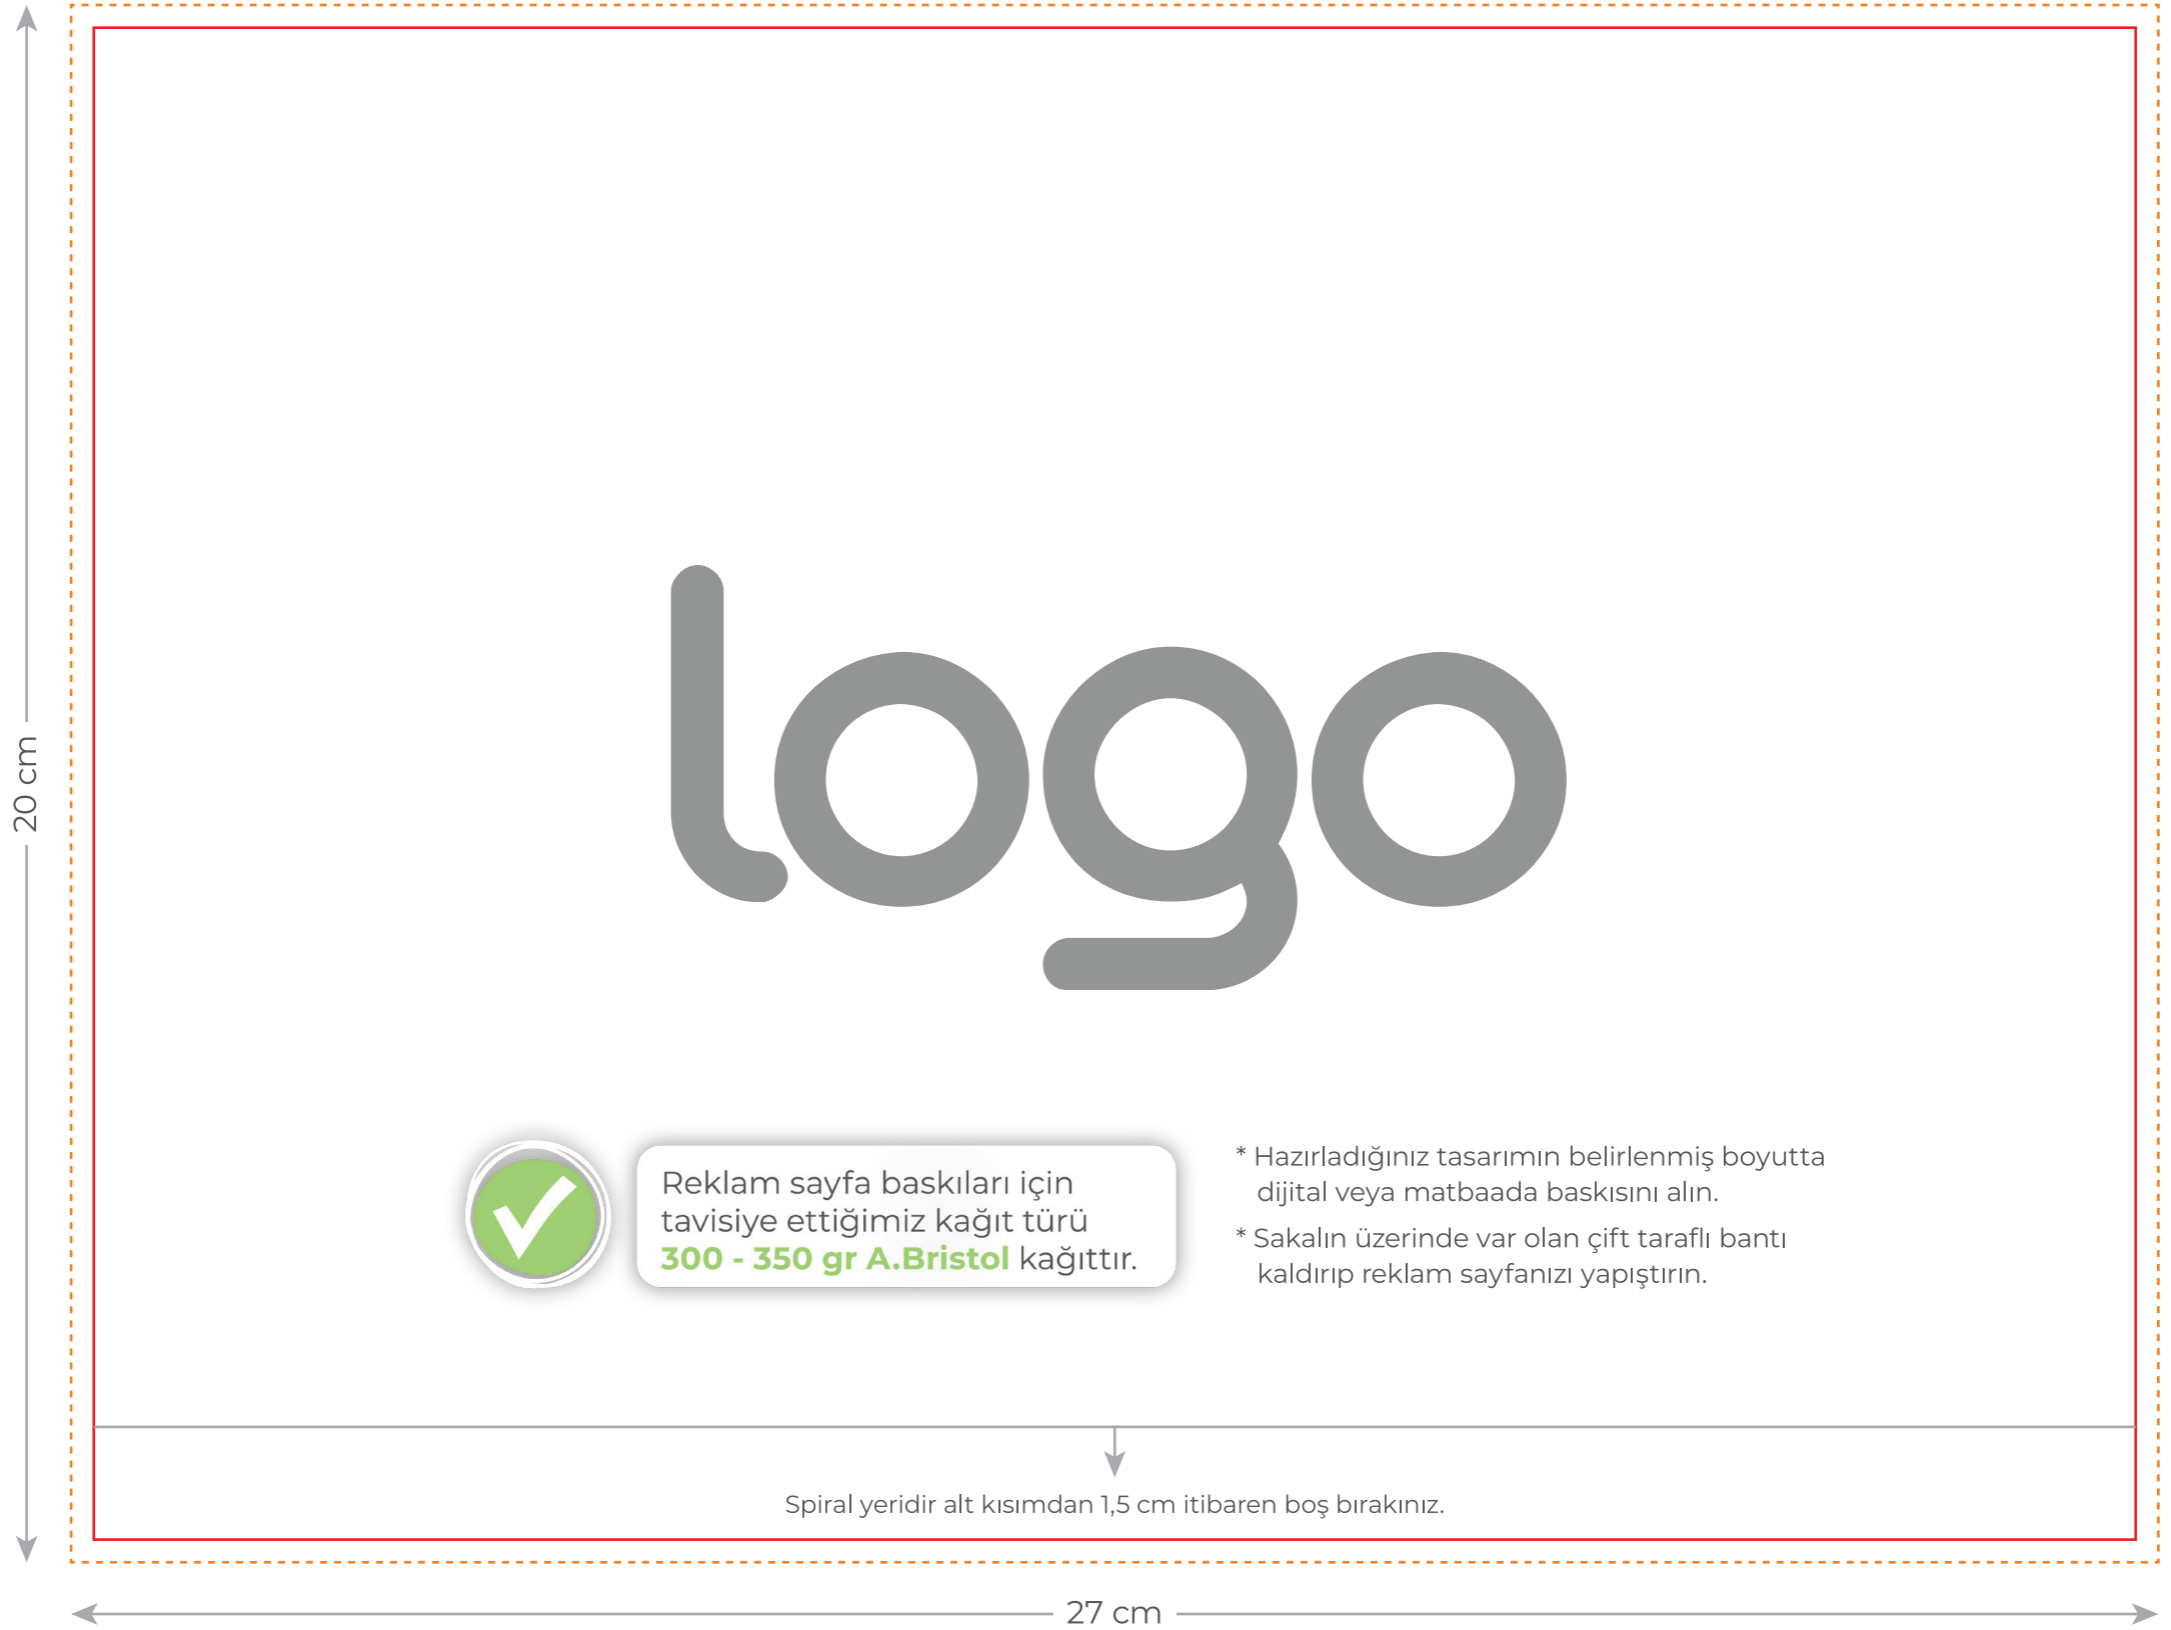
20 cm

logo

Reklam sayfa baskıları için tavisiye ettiğimiz kağıt türü 300 - 350 gr A.Bristol kağıttır.

* Hazırladığınız tasarımın belirlenmiş boyutta dijital veya matbaada baskısını alın.

* Sakalın üzerinde var olan çift taraflı bantı kaldırıp reklam sayfanızı yapıştırın.

Spiral yeridir alt kısımdan 1,5 cm itibaren boş bırakınız.

27 cm